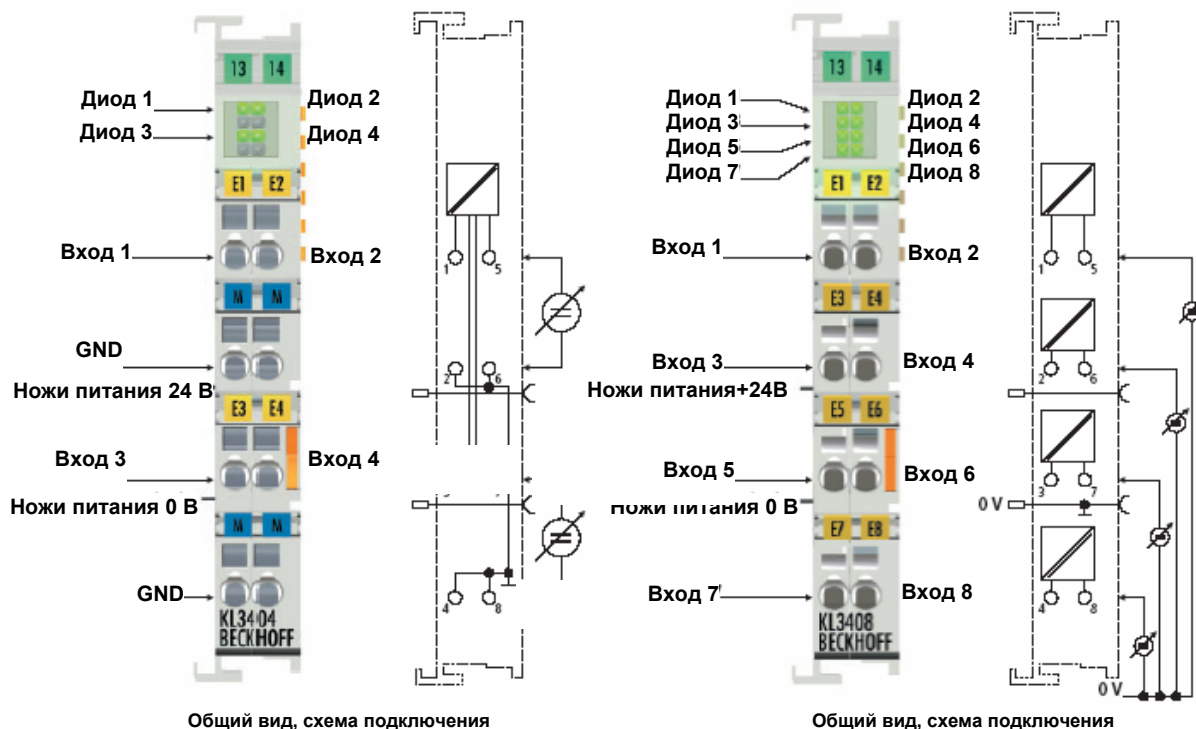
13 14

Диод 1
Диод 2
Диод 3
Диод 4

E1 E2

Вход 1
Вход 2

M M

GND

Ножи питания 24 В

E3 E4

Вход 3
Вход 4

Ножи питания 0 В

M M

GND

KL3404
BECKHOFF

1 5
2 6
4 8

Общий вид, схема подключения

13 14

Диод 1
Диод 2
Диод 3
Диод 4
Диод 5
Диод 6
Диод 7
Диод 8

E1 E2

Вход 1
Вход 2

E3 E4

Вход 3
Вход 4

Ножи питания+24В

E5 E6

Вход 5
Вход 6

Ножи питания 0 В

E7 E8

Вход 7
Вход 8

KL3408
BECKHOFF

1 5
2 6
0 V
3 7
4 8
0 V

Общий вид, схема подключения